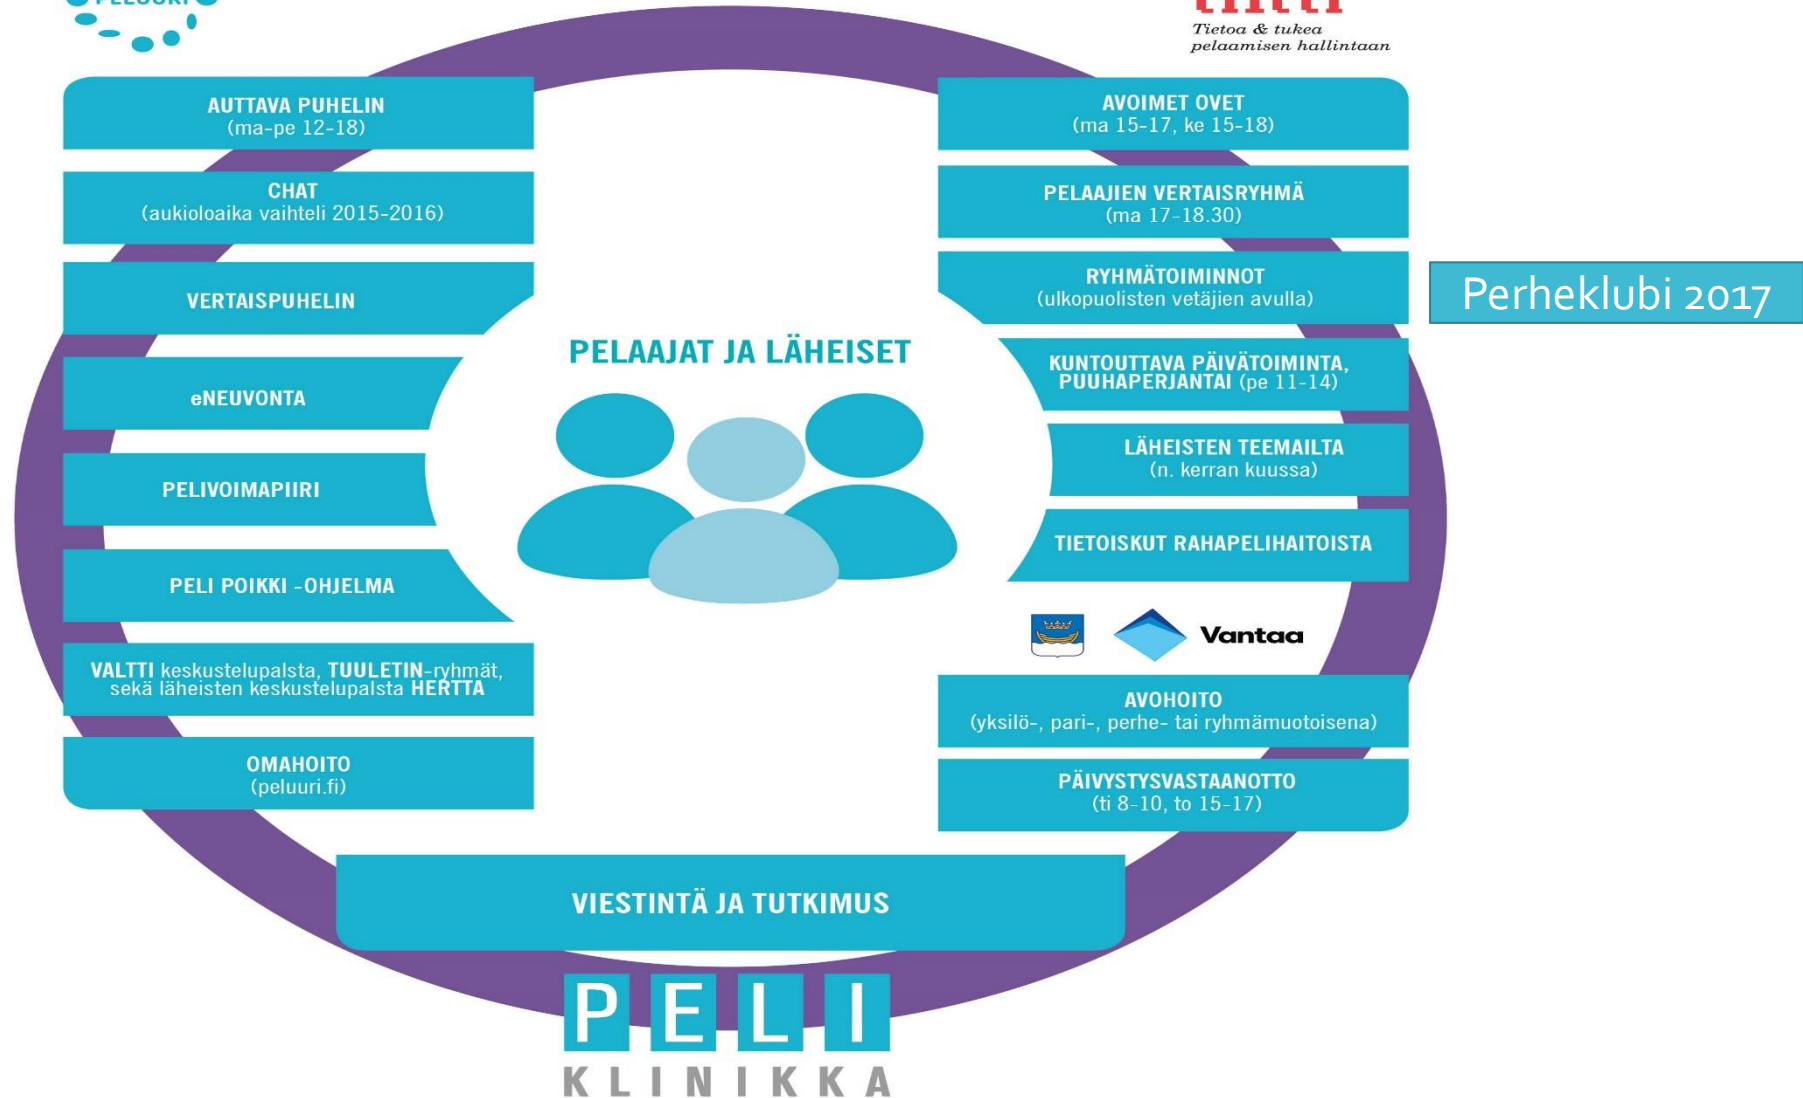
Tietoa & tukea pelaamisen hallintaan

AUTTAVA PUHELIN
(ma-pe 12-18)

CHAT
(aukioloaika vaihteli 2015-2016)

VERTAISPUHELIN

eNEUVONTA

PELIVOIMAPIIRI

PELI POIKKI -OHJELMA

VALTTI keskustelupalsta, TUULETIN-ryhmät, sekä läheisten keskustelupalsta HERTTA

OMAHOITO
(peluuri.fi)

PELAAJAT JA LÄHEISET

AVOIMET OVET
(ma 15-17, ke 15-18)

PELAAJIEN VERTAISRYHMÄ
(ma 17-18.30)

RYHMÄTOIMINNOT
(ulkopuolisten vetäjien avulla)

Perheklubi 2017

KUNTOUTTAVA PÄIVÄTOIMINTA, PUUHAPERJANTAI (pe 11-14)

LÄHEISTEN TEEMAILTA
(n. kerran kuussa)

TIETOISKUT RAHAPELIHAITOISTA

Vantaa

AVOHOITO
(yksilö-, pari-, perhe- tai ryhmämuotoisena)

PÄIVYSTYSVASTAANOTTO
(ti 8-10, to 15-17)

VIESTINTÄ JA TUTKIMUS

PELI
KLINIKKA